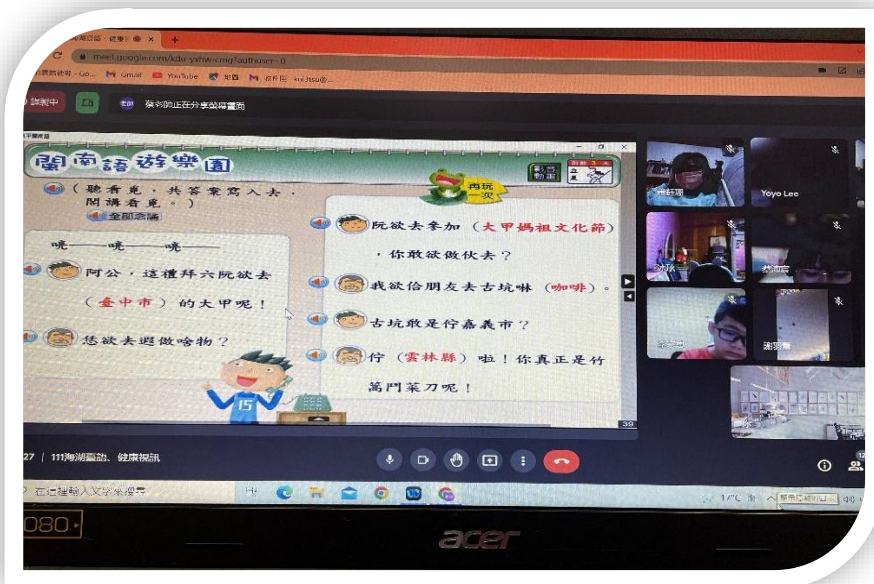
meet.google.com/kdu-yshw-cmg?authuser=0

Gmail YouTube 地圖

詳戲中

蔡老師正在分享螢幕畫面

閩南語遊樂園

再玩一次

（聽看覓，共答案寫入去，閱講看覓。）

全部念讀

喂——喂——喂——

阿公，這禮拜六阮欲去（臺中市）的大甲呢！

恁欲去遐做啥物？

阮欲去參加（大甲媽祖文化節），你敢欲做伙去？

我欲佮朋友去古坑啉（咖啡）。

古坑敢是佇嘉義市？

佇（雲林縣）啦！你真正是竹篙門菜刀呢！

15

39

Yoyo Lee

111海湖圖說、健康視訊

1080

acer